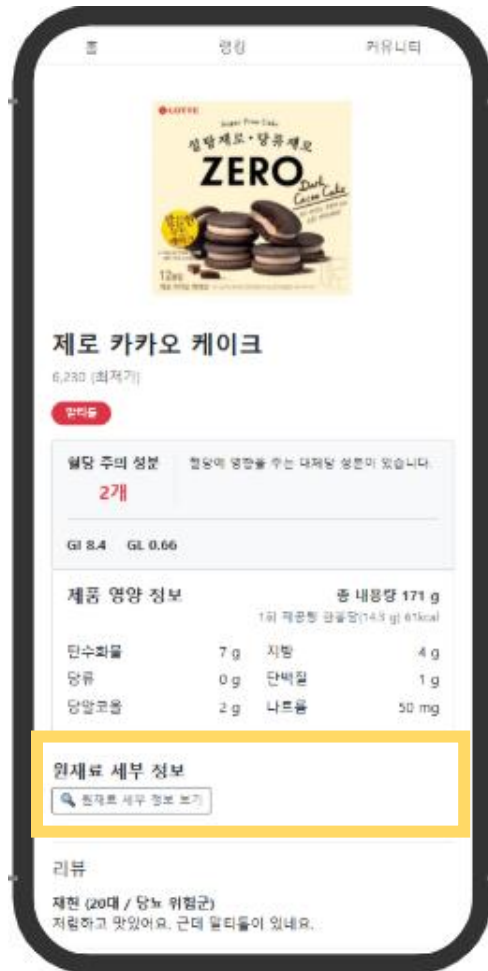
홈 랭킹 커뮤니티

LOTTE

Sugar Free Cake

설탕제로·당류제로

ZERO

Dark Cocoa Cake

12ea

제로 카카오 케이크

6,230 (최저가)

말티톨

혈당 주의 성분

2개

혈당에 영향을 주는 대체당 성분이 있습니다.

GI 8.4 GL 0.66

제품 영양 정보

총 내용량 171 g

1회 제공량 칼로리(14.3 g) 61kcal

| | | | |
|---|---|---|---|
| 탄수화물 | 7 g | 지방 | 4 g |
| 당류 | 0 g | 단백질 | 1 g |
| 당알코올 | 2 g | 나트륨 | 50 mg |

원재료 세부 정보

원재료 세부 정보 보기

리뷰

재현 (20대 / 당뇨 위험군)

저렴하고 맛있어요. 근데 말티톨이 있네요.